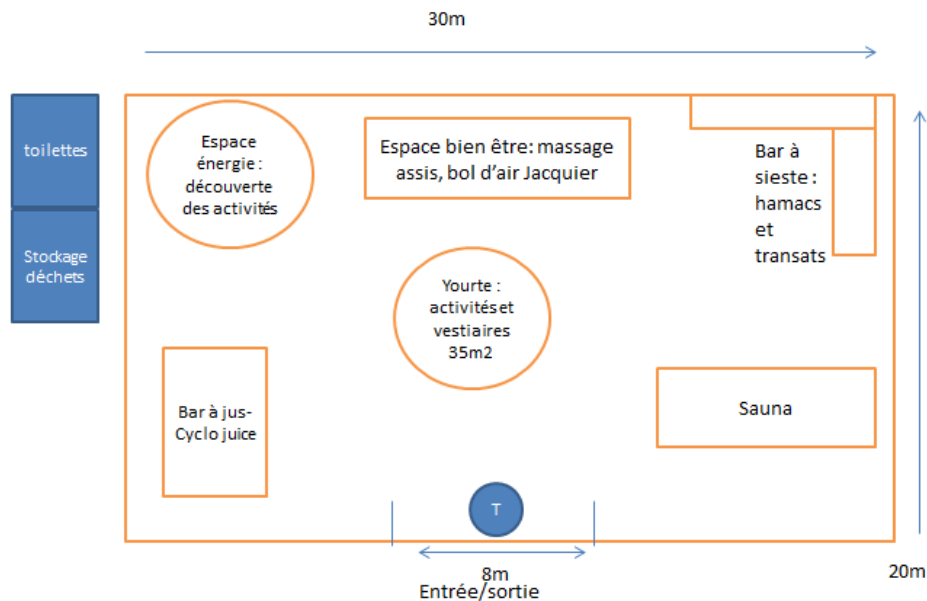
30m

toilettes

Stockage déchets

Espace énergie : découverte des activités

Espace bien être: massage assis, bol d'air Jacquier

Bar à sieste : hamacs et transats

Yourte : activités et vestiaires 35m2

Bar à jus-Cyclo juice

Sauna

T

8m

Entrée/sortie

20m